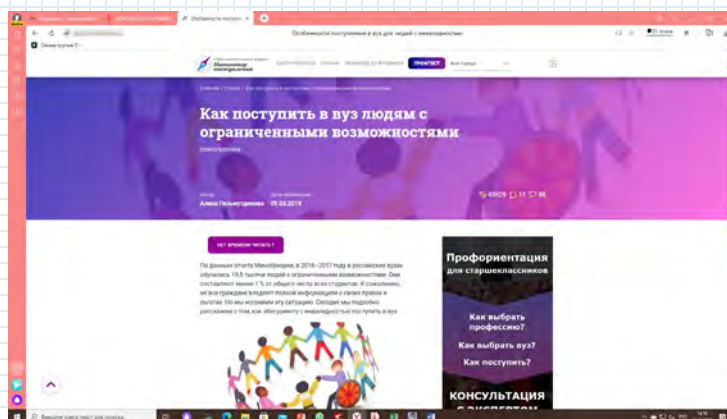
Особенности поступления в вуз

Особенности поступления в вуз для людей с инвалидностью

Сила группы

ПРОФТЕСТ

Как поступить в вуз людям с ограниченными возможностями

Автор
Алина Гильмутдинова

Дата публикации
09.03.2019

НЕТ ВРЕМЕНИ ЧИТАТЬ?

По данным отчета Минобрнауки, в 2016—2017 году в российских вузах обучались 19,5 тысячи людей с ограниченными возможностями. Они составляют менее 1 % от общего числа всех студентов. К сожалению, не все граждане владеют полной информацией о своих правах и льготах. Но мы исправим эту ситуацию. Сегодня мы подробно расскажем о том, как абитуриенту с инвалидностью поступить в вуз.

Профориентация
для старшеклассников

Как выбрать профессию?
Как выбрать вуз?
Как поступить?

КОНСУЛЬТАЦИЯ С ЭКСПЕРТОМ

Введите здесь текст для поиска